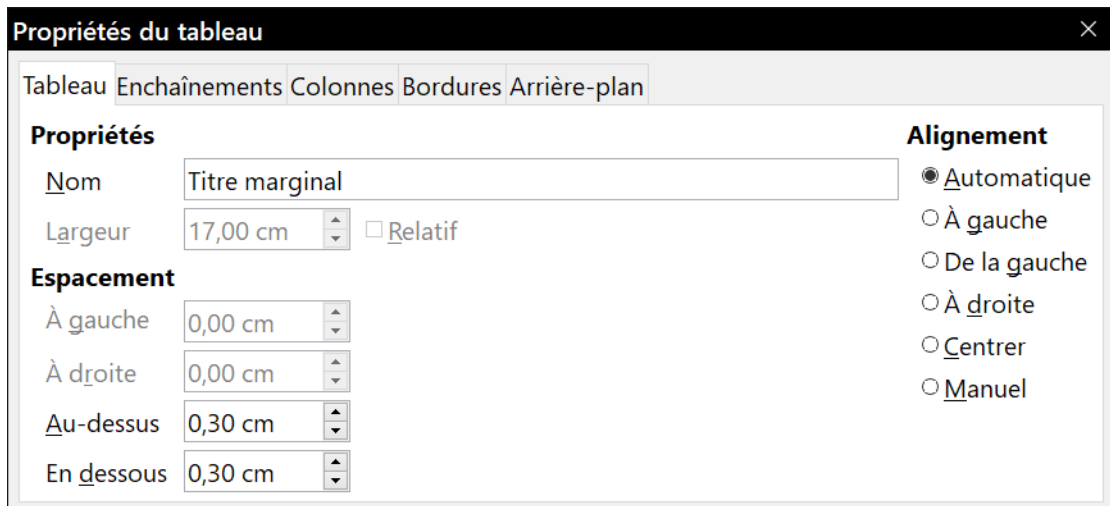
Propriétés du tableau

Tableau Enchaînements Colonnes Bordures Arrière-plan

Propriétés

Nom Titre marginal

Largeur 17,00 cm Relatif

Espacement

À gauche 0,00 cm

À droite 0,00 cm

Au-dessus 0,30 cm

En dessous 0,30 cm

Alignement

Automatique

À gauche

De la gauche

À droite

Centrer

Manuel